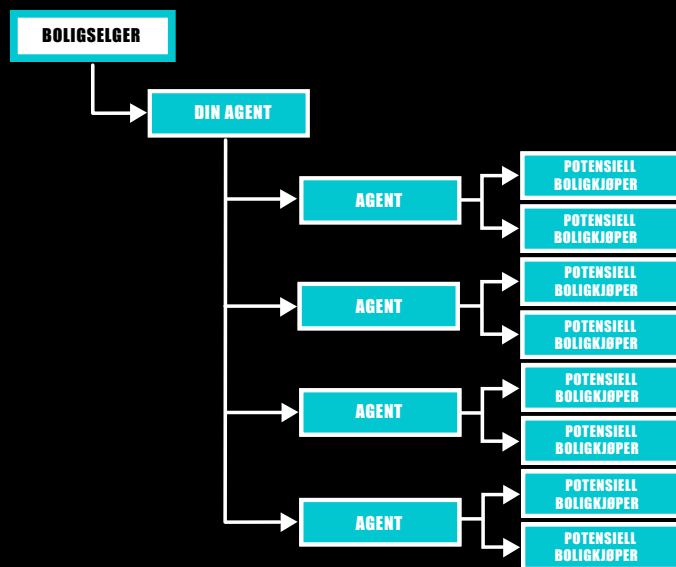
BOLIGSELGER

DIN AGENT

AGENT

POTENSIELL BOLIGKJØPER

POTENSIELL BOLIGKJØPER

AGENT

POTENSIELL BOLIGKJØPER

POTENSIELL BOLIGKJØPER

AGENT

POTENSIELL BOLIGKJØPER

POTENSIELL BOLIGKJØPER

AGENT

POTENSIELL BOLIGKJØPER

POTENSIELL BOLIGKJØPER